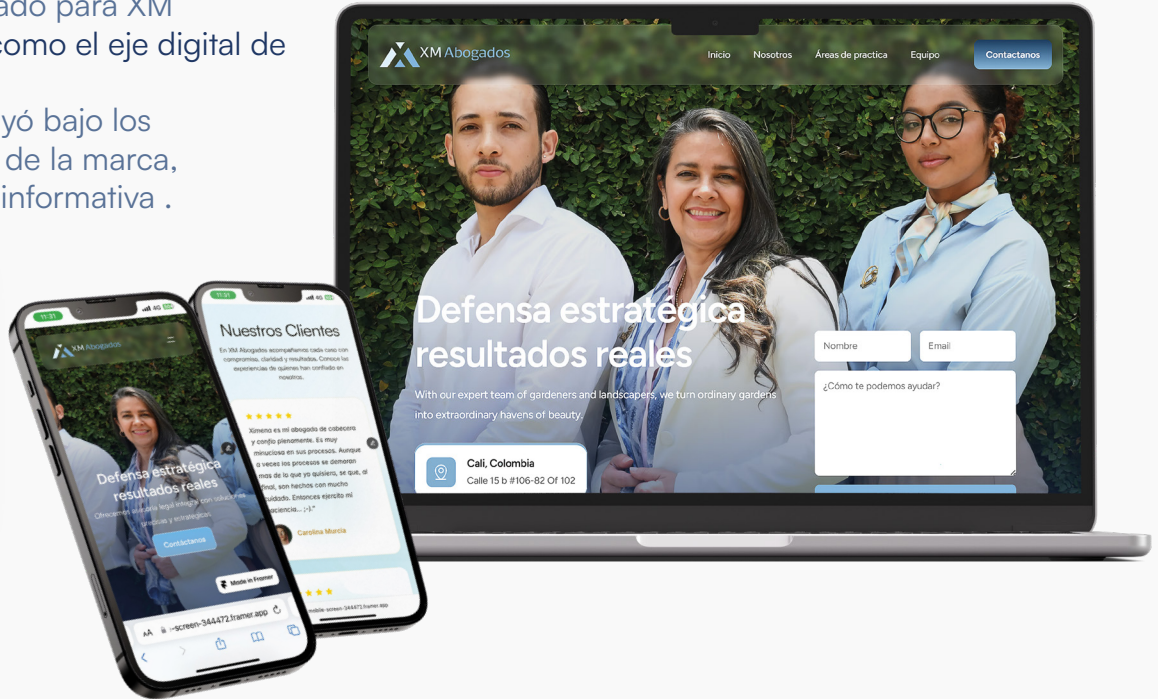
ado para XM
como el eje digital de

yó bajo los
de la marca,
informativa .

XM Abogados
Inicio Nosotros Áreas de practica Equipo
Contactanos

Defensa estratégica
resultados reales

With our expert team of gardeners and landscapers, we turn ordinary gardens into extraordinary havens of beauty.

Cali, Colombia
Calle 15 b #106-82 Of 102

Nombre
Email
¿Cómo te podemos ayudar?

11:31
XM Abogados
Defensa estratégica
resultados reales
Ofrecemos asesoría legal integral con soluciones precisas y estratégicas.
Contactanos
Made in Framer
AA --screen-344472.framer.app

11:31
Nuestros Clientes
En XM Abogados acompañamos cada caso con compromiso, claridad y resultados. Conoce las experiencias de quienes han confiado en nosotros.
★★★★★
Ximena es mi abogada de cabecera y confío plenamente. Es muy minuciosa en sus procesos. Aunque a veces los procesos se demoran más de lo que yo quisiera, se que, al final, son hechos con mucho cuidado. Entonces ejercito mi paciencia... ;-)"
Carolina Murcia
★★★
mobile-screen-344472.framer.app